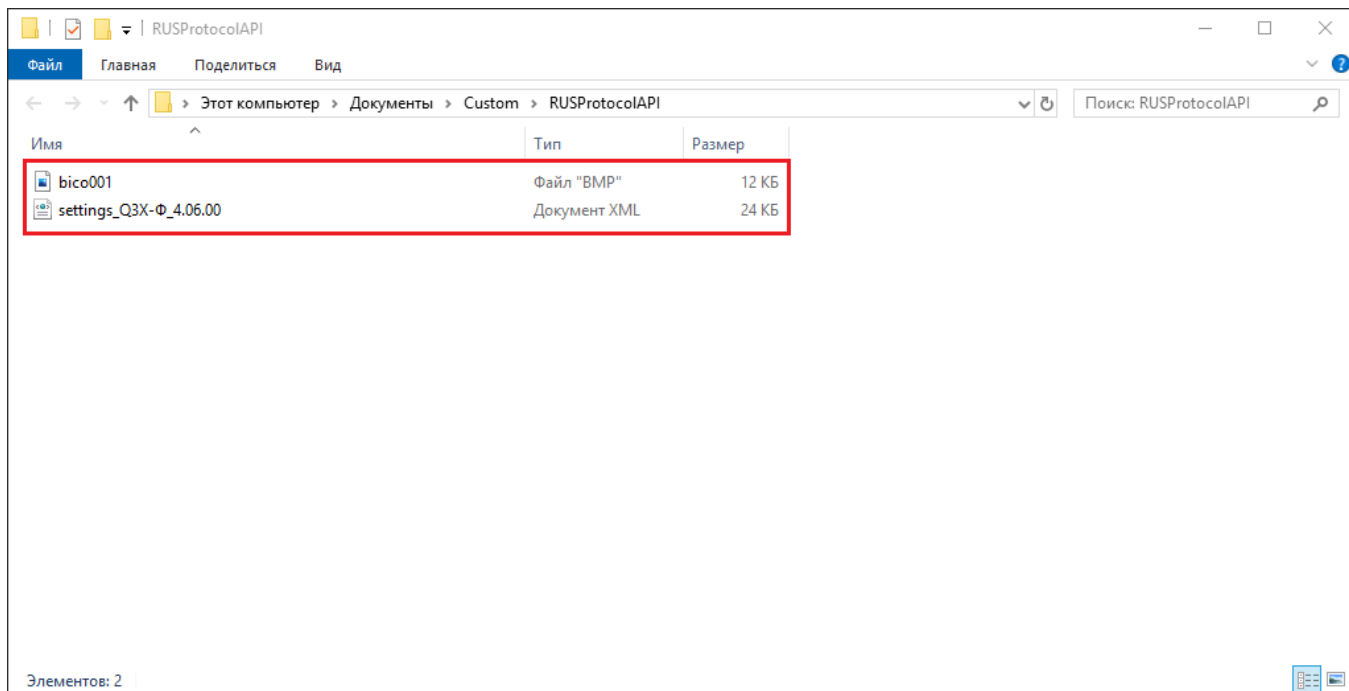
RUSProtocolAPI

Файл Главная Поделиться Вид

Этот компьютер > Документы > Custom > RUSProtocolAPI

Поиск: RUSProtocolAPI

| Имя | Тип | Размер |
|---|---|---|
| bico001 | Файл "BMP" | 12 КБ |
| settings_Q3X-Ф_4.06.00 | Документ XML | 24 КБ |

Элементов: 2